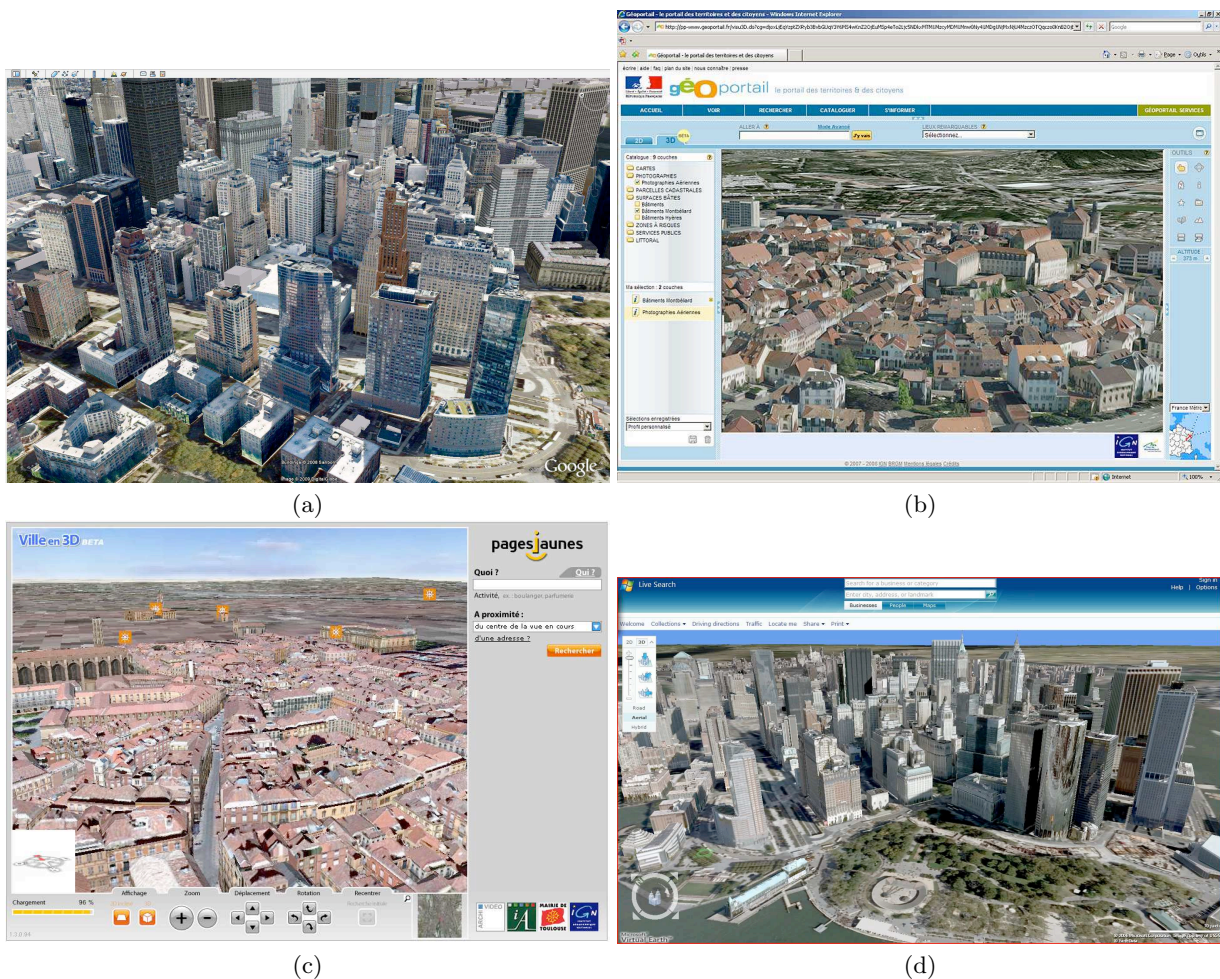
Google

(a)

Géoportail - le portail des territoires et des citoyens - Windows Internet Explorer

Géoportail - le portail des territoires et des citoyens

géoportail le portail des territoires & des citoyens

ACCUEIL VOIR RECHERCHER CATALOGUER S'INFORMER GÉOPORTAIL SERVICES

2D 3D BETA

ALLER À Mode Avancé J'y vais LIEUX REMARQUABLES Sélectionnez

Catalogue : 9 couches

CARTES
PHOTOGRAPHIES
Photographies Aériennes
PARCELLES CADASTRALES
SURFACES BÂTIES
Bâtiments
Bâtiments Montbéliard
Bâtiments Hyères
ZONES À RISQUES
SERVICES PUBLICS
LITTORAL

Ma sélection : 2 couches
Bâtiments Montbéliard
Photographies Aériennes

Sélections enregistrées
Profil personnalisé

OUTILS
ALTITUDE

France Métro

Internet 100%

(b)

Ville en 3D BETA

pagesjaunes

Quoi ? Qui ?
Activité, ex : boulanger, parfumerie
A proximité :
du centre de la vue en cours
d'une adresse ?
Rechercher

Chargement 96 %
Affichage Zoom Déplacement Rotation Recentrer

MAIRIE DE TOULOUSE

(c)

Live Search
Search for a business or category
Enter city, address, or landmark
Businesses People Maps
Sign in
Help | Options
Welcome Collections Driving directions Traffic Locate me Share Print
2D 3D
Road
Aerial
Hybrid
Virtual Earth

(d)